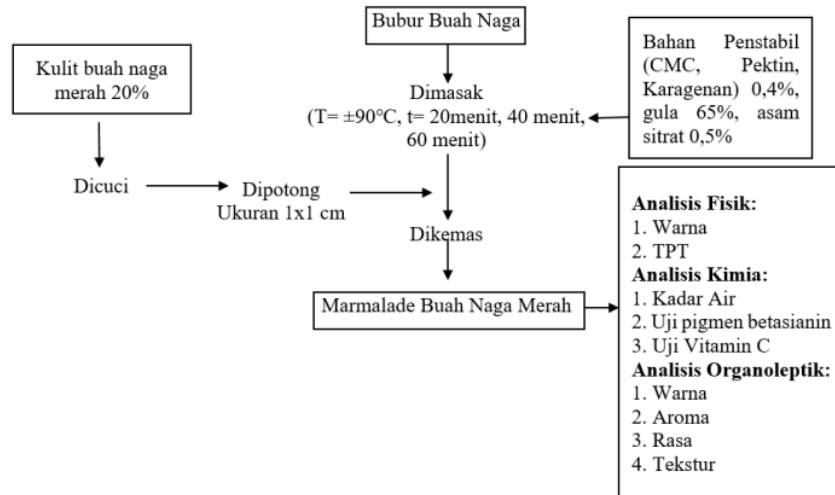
Bubur Buah Naga

Kulit buah naga merah 20%

Bahan Penstabil (CMC, Pektin, Karagenan) 0,4%, gula 65%, asam sitrat 0,5%

Dimasak
(T= ±90°C, t= 20menit, 40 menit, 60 menit)

Dicuci

Dipotong
Ukuran 1x1 cm

Dikemas

Marmalade Buah Naga Merah

**Analisis Fisik:**
1. Warna
2. TPT
**Analisis Kimia:**
1. Kadar Air
2. Uji pigmen betasianin
3. Uji Vitamin C
**Analisis Organoleptik:**
1. Warna
2. Aroma
3. Rasa
4. Tekstur